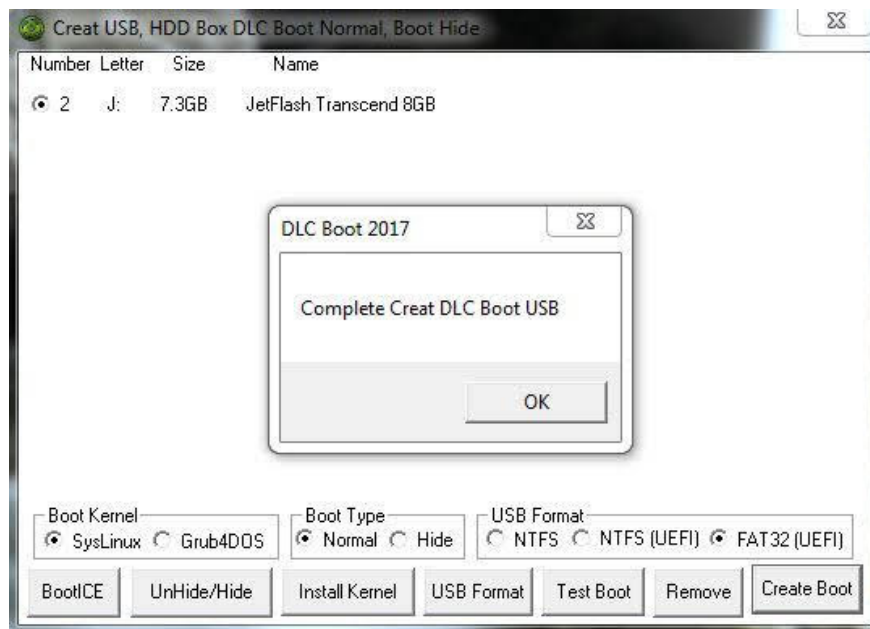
Creat USB, HDD Box DLC Boot Normal, Boot Hide

Number Letter Size Name

2 J: 7.3GB JetFlash Transcend 8GB

DLC Boot 2017

Complete Creat DLC Boot USB

OK

Boot Kernel
SysLinux Grub4DOS

Boot Type
Normal Hide

USB Format
NTFS NTFS (UEFI) FAT32 (UEFI)

BootICE UnHide/Hide Install Kernel USB Format Test Boot Remove Create Boot